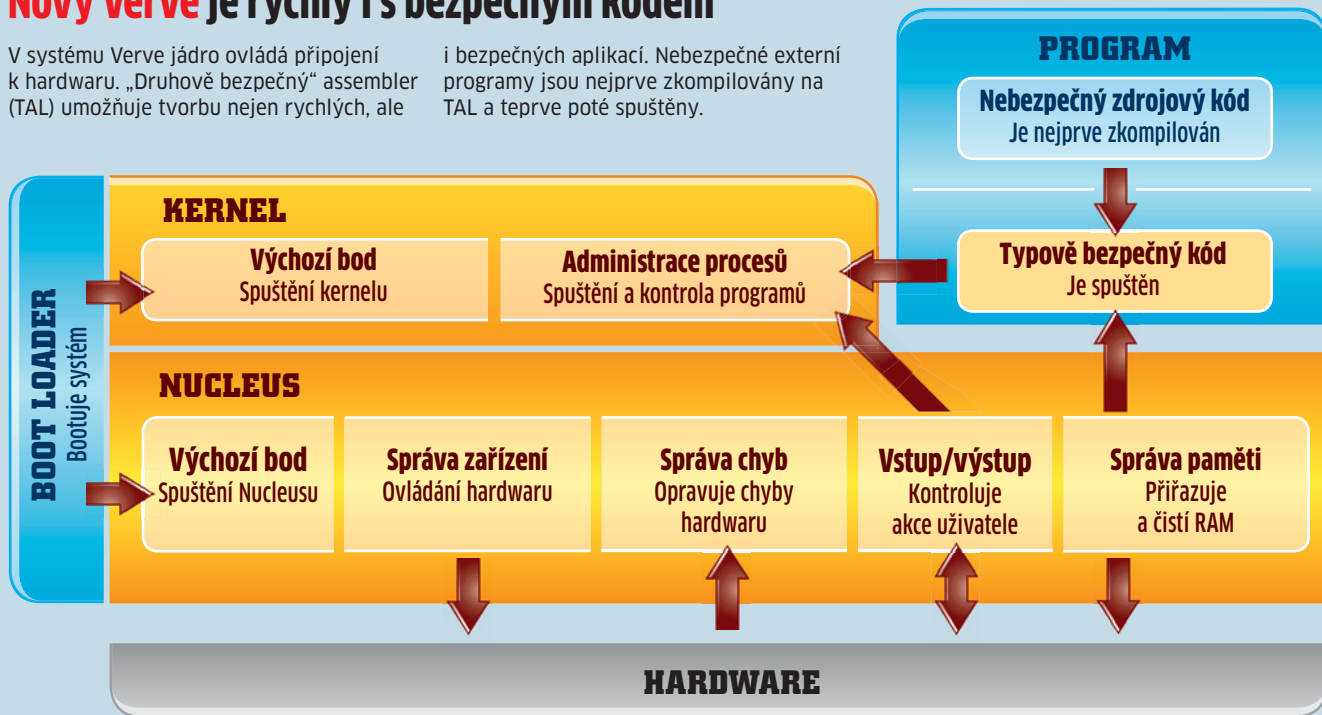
Nový Verve je rychlý i s bezpečným kódem

V systému Verve jádro ovládá připojení k hardwaru. „Druhově bezpečný“ assembler (TAL) umožňuje tvorbu nejen rychlých, ale i bezpečných aplikací. Nebezpečné externí programy jsou nejprve zkompilovány na TAL a teprve poté spuštěny.

PROGRAM

Nebezpečný zdrojový kód
Je nejprve zkompilován

Typově bezpečný kód
Je spuštěn

KERNEL

Výchozí bod
Spuštění kernelu

Administrace procesů
Spuštění a kontrola programů

BOOT LOADER
Bootuje systém

NUCLEUS

Výchozí bod
Spuštění Nucleusu

Správa zařízení
Ovládání hardwaru

Správa chyb
Opravuje chyby hardwaru

Vstup/výstup
Kontroluje akce uživatele

Správa paměti
Přiřazuje a čistí RAM

HARDWARE